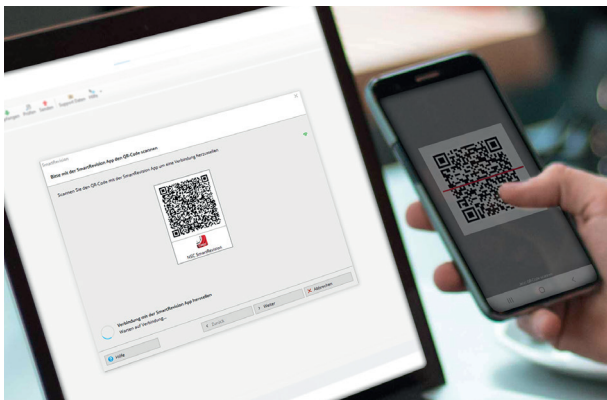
SmartRevision

Bitte mit der SmartRevision App den QR-Code scannen.

Scannen Sie den QR-Code mit der SmartRevision App um eine Verbindung herzustellen.

NBC SmartRevision

Verbindung mit der SmartRevision App herstellen

Warten auf Verbindung...

< Zurück

Weiter >

Abbrechen

Hilfe